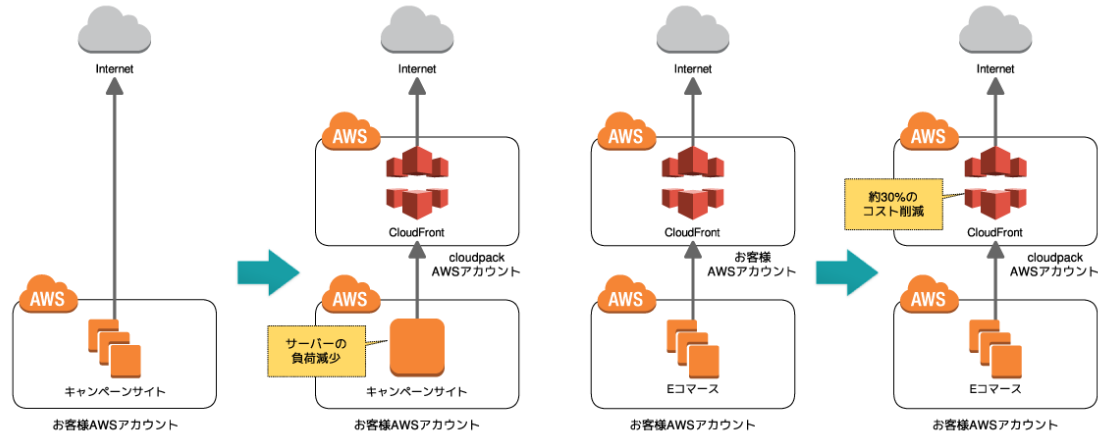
Internet

AWS

キャンペーンサイト

お客様AWSアカウント

Internet

AWS

CloudFront

cloudpack
AWSアカウント

AWS

サーバーの
負荷減少

キャンペーンサイト

お客様AWSアカウント

Internet

AWS

CloudFront

お客様
AWSアカウント

AWS

Eコマース

お客様AWSアカウント

Internet

AWS

約30%の
コスト削減

CloudFront

cloudpack
AWSアカウント

AWS

Eコマース

お客様AWSアカウント